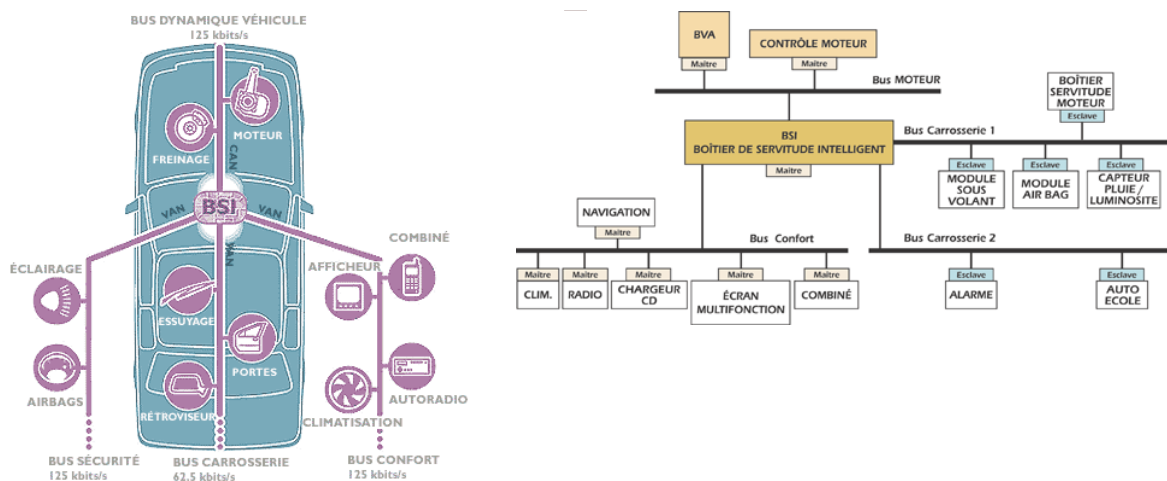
BUS DYNAMIQUE VÉHICULE
125 kbits/s

MOTEUR
FREINAGE
CAN
BSI
VAN
VAN
VAN
ÉCLAIRAGE
COMBINÉ
AFFICHEUR
ESSUYAGE
PORTES
AIRBAGS
AUTORADIO
RÉTROVISEUR
CLIMATISATION

BUS SÉCURITÉ
125 kbits/s
BUS CARROSSERIE
62.5 kbits/s
BUS CONFORT
125 kbits/s

BVA
Maître
CONTRÔLE MOTEUR
Maître
Bus MOTEUR
BOÎTIER SERVITUDE MOTEUR
Esclave
BSI
BOÎTIER DE SERVITUDE INTELLIGENT
Maître
Bus Carrosserie 1
Esclave
MODULE SOUS VOLANT
Esclave
MODULE AIR BAG
Esclave
CAPTEUR PLUIE / LUMINOSITE
NAVIGATION
Maître
Bus Confort
Bus Carrosserie 2
Maître
CLIM.
Maître
RADIO
Maître
CHARGEUR CD
Maître
ÉCRAN MULTIFONCTION
Maître
COMBINÉ
Esclave
ALARME
Esclave
AUTO ECOLE